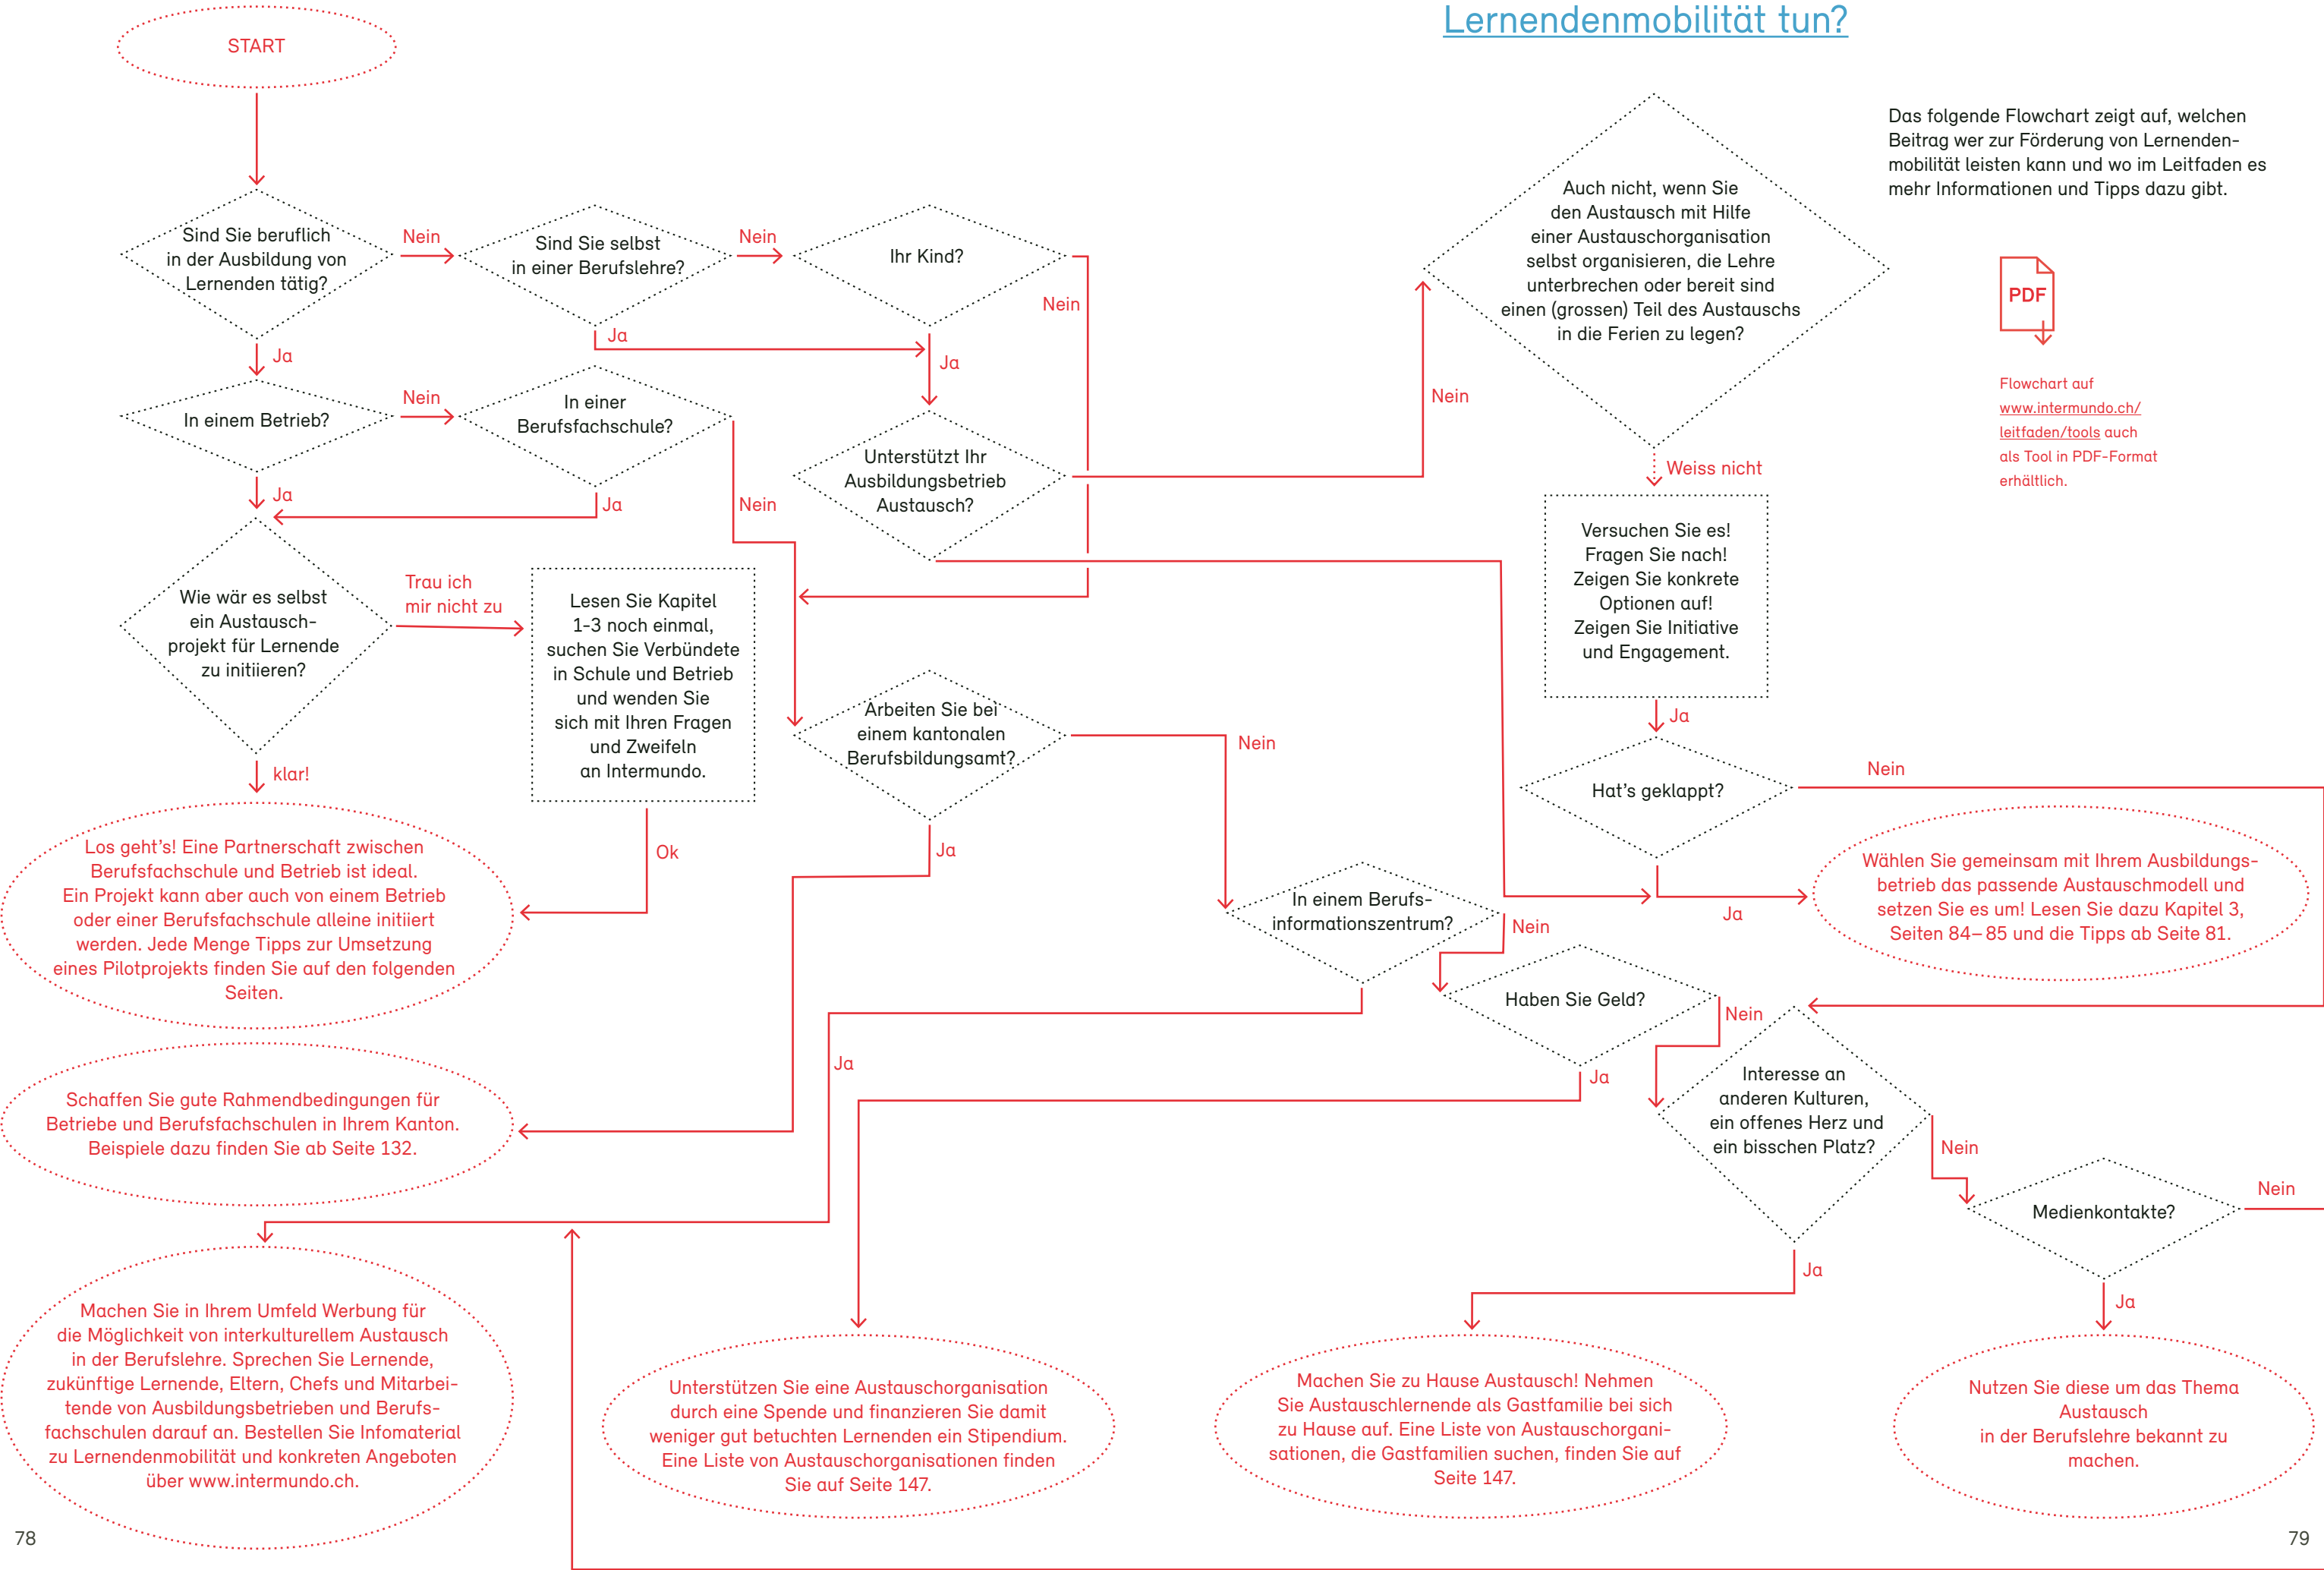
Lernendenmobilität tun?

Das folgende Flowchart zeigt auf, welchen Beitrag wer zur Förderung von Lernendenmobilität leisten kann und wo im Leitfaden es mehr Informationen und Tipps dazu gibt.

PDF

Flowchart auf www.intermundo.ch/leitfaden/tools auch als Tool in PDF-Format erhältlich.

START

Sind Sie beruflich in der Ausbildung von Lernenden tätig?

Nein

Sind Sie selbst in einer Berufslehre?

Nein

Ihr Kind?

Nein

Ja

Ja

Ja

In einem Betrieb?

Nein

In einer Berufsfachschule?

Unterstützt Ihr Ausbildungsbetrieb Austausch?

Auch nicht, wenn Sie den Austausch mit Hilfe einer Austauschorganisation selbst organisieren, die Lehre unterbrechen oder bereit sind einen (grossen) Teil des Austauschs in die Ferien zu legen?

Nein

Weiss nicht

Ja

Ja

Nein

Wie wär es selbst ein Austausch-projekt für Lernende zu initiieren?

Trau ich mir nicht zu

Lesen Sie Kapitel 1-3 noch einmal, suchen Sie Verbündete in Schule und Betrieb und wenden Sie sich mit Ihren Fragen und Zweifeln an Intermundo.

Versuchen Sie es! Fragen Sie nach! Zeigen Sie konkrete Optionen auf! Zeigen Sie Initiative und Engagement.

Ja

Arbeiten Sie bei einem kantonalen Berufsbildungsamt?

Nein

Hat's geklappt?

Nein

klar!

Los geht's! Eine Partnerschaft zwischen Berufsfachschule und Betrieb ist ideal. Ein Projekt kann aber auch von einem Betrieb oder einer Berufsfachschule alleine initiiert werden. Jede Menge Tipps zur Umsetzung eines Pilotprojekts finden Sie auf den folgenden Seiten.

Ok

Ja

In einem Berufs-informationszentrum?

Ja

Wählen Sie gemeinsam mit Ihrem Ausbildungsbetrieb das passende Austauschmodell und setzen Sie es um! Lesen Sie dazu Kapitel 3, Seiten 84– 85 und die Tipps ab Seite 81.

Nein

Haben Sie Geld?

Nein

Ja

Interesse an anderen Kulturen, ein offenes Herz und ein bisschen Platz?

Ja

Schaffen Sie gute Rahmenbedingungen für Betriebe und Berufsfachschulen in Ihrem Kanton. Beispiele dazu finden Sie ab Seite 132.

Nein

Medienkontakte?

Nein

Ja

Ja

Machen Sie in Ihrem Umfeld Werbung für die Möglichkeit von interkulturellem Austausch in der Berufslehre. Sprechen Sie Lernende, zukünftige Lernende, Eltern, Chefs und Mitarbeitende von Ausbildungsbetrieben und Berufsfachschulen darauf an. Bestellen Sie Infomaterial zu Lernendenmobilität und konkreten Angeboten über www.intermundo.ch.

Unterstützen Sie eine Austauschorganisation durch eine Spende und finanzieren Sie damit weniger gut betuchten Lernenden ein Stipendium. Eine Liste von Austauschorganisationen finden Sie auf Seite 147.

Machen Sie zu Hause Austausch! Nehmen Sie Austauschlernende als Gastfamilie bei sich zu Hause auf. Eine Liste von Austauschorganisationen, die Gastfamilien suchen, finden Sie auf Seite 147.

Nutzen Sie diese um das Thema Austausch in der Berufslehre bekannt zu machen.

78

79